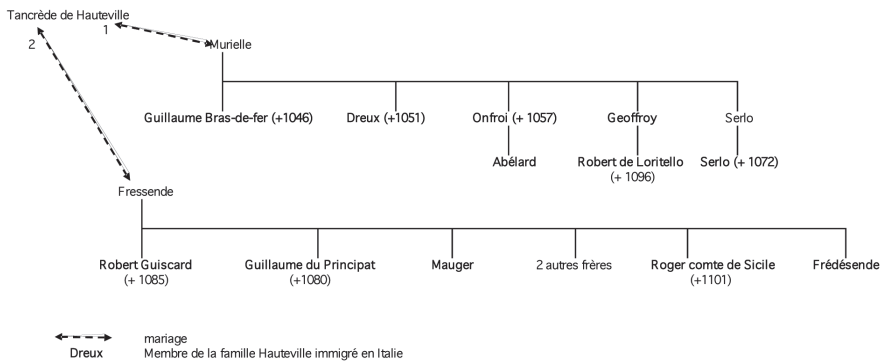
Tancrède de Hauteville
1
Murielle
2

Guillaume Bras-de-fer (+1046)
Dreux (+1051)
Onfroi (+ 1057)
Geoffroy
Serlo

Abélard
Robert de Loritello (+ 1096)
Serlo (+ 1072)

Fressende

Robert Guiscard (+ 1085)
Guillaume du Principat (+1080)
Mauger
2 autres frères
Roger comte de Sicile (+1101)
Frédésende

mariage
Dreux Membre de la famille Hauteville immigré en Italie